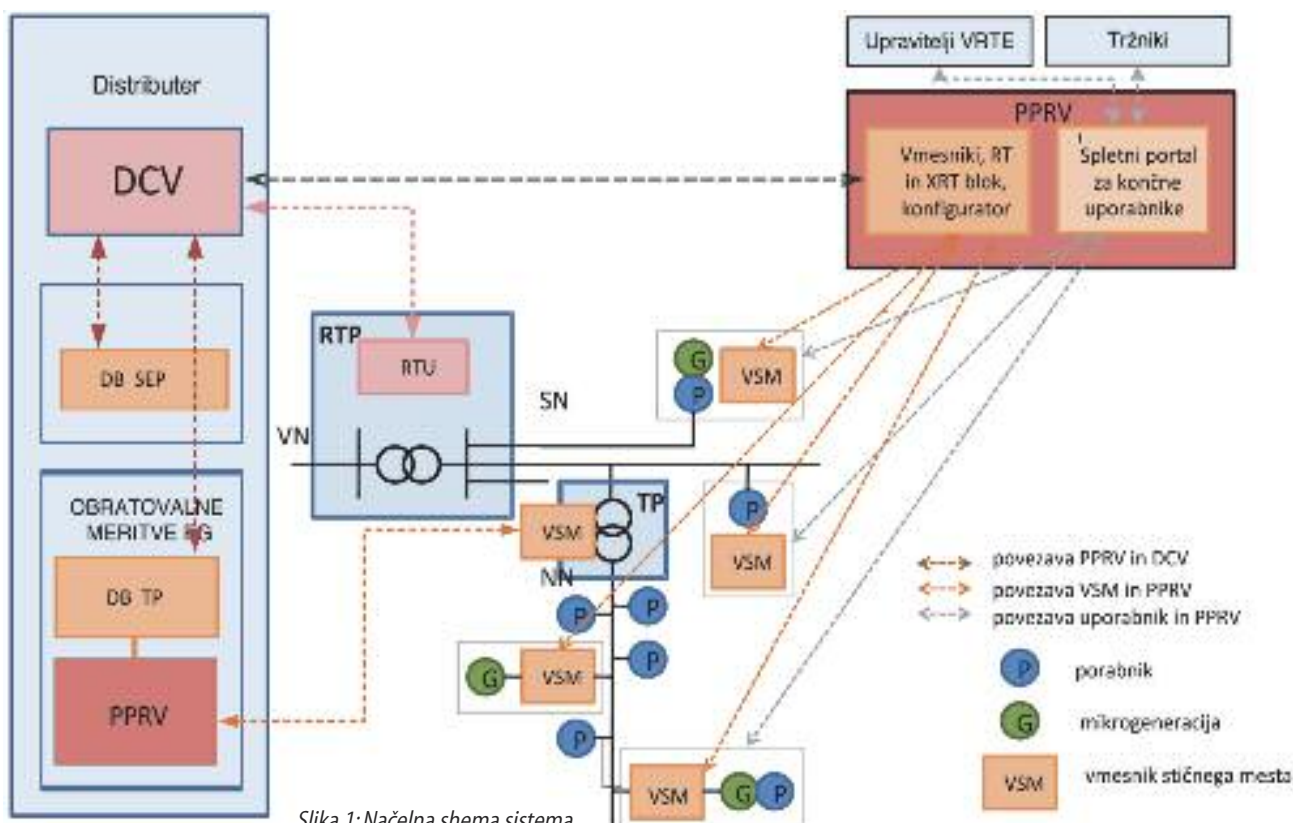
Distributer

DCV

DB SEP

OBRATOVALNE MERITVE EG

DB TP

PPRV

Upravitelji VRTE

Tržniki

PPRV

Vmesniki, RT in XRT blok, konfigurator

Spletni portal za končne uporabnike

RTP

RTU

SN

VN

TP

NN

G

P

VSM

VSM

P

VSM

P

P

G

VSM

P

P

VSM

G

P

povezava PPRV in DCV

povezava VSM in PPRV

povezava uporabnik in PPRV

P porabnik

G mikrogeneracija

VSM vmesnik stičnega mesta

Slika 1: Načelna shema sistema